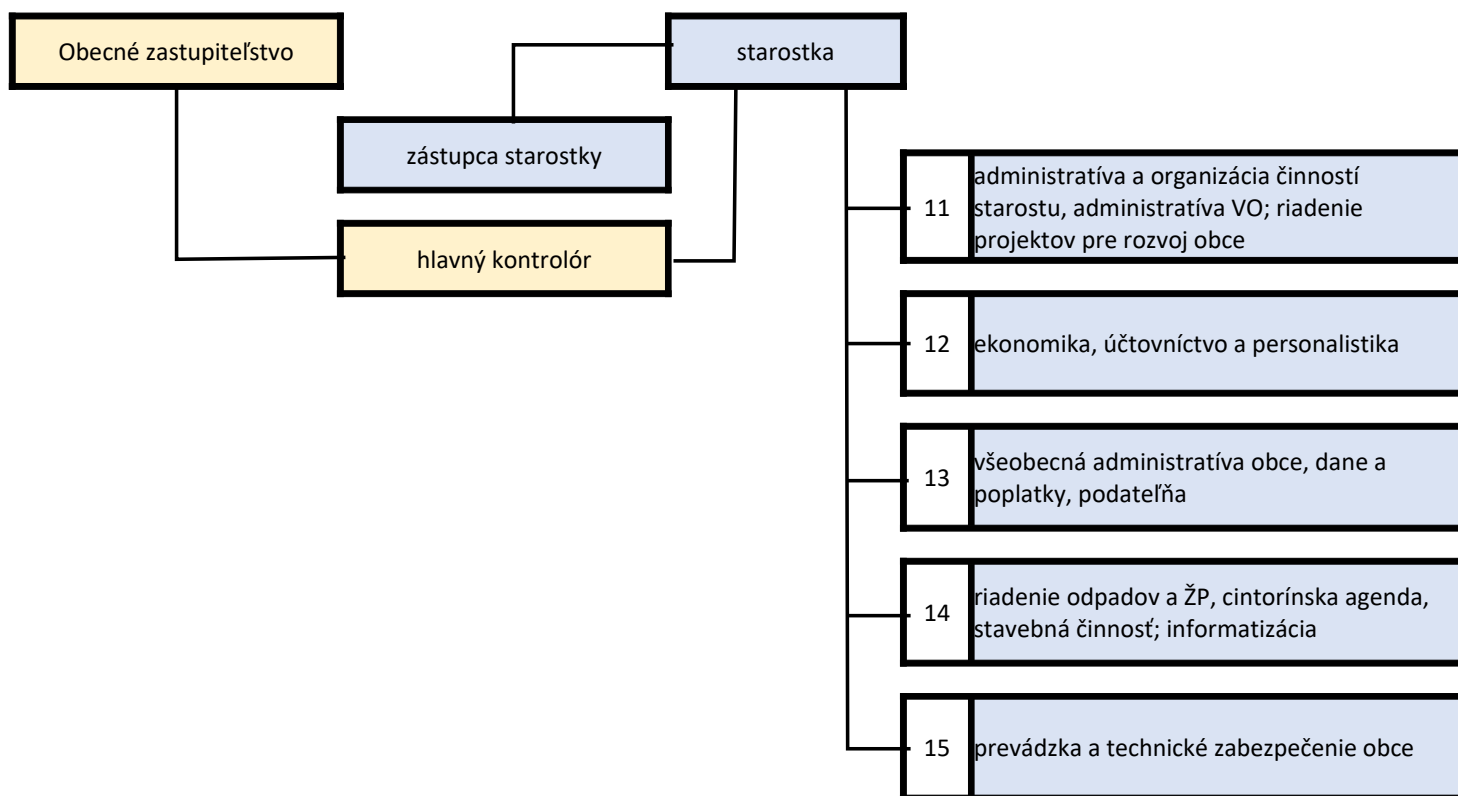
Obecné zastupiteľstvo

starostka

zástupca starostky

hlavný kontrolór

11 administratíva a organizácia činností starostu, administratíva VO; riadenie projektov pre rozvoj obce

12 ekonomika, účtovníctvo a personalistika

13 všeobecná administratíva obce, dane a poplatky, podateľňa

14 riadenie odpadov a ŽP, cintorínska agenda, stavebná činnosť; informatizácia

15 prevádzka a technické zabezpečenie obce